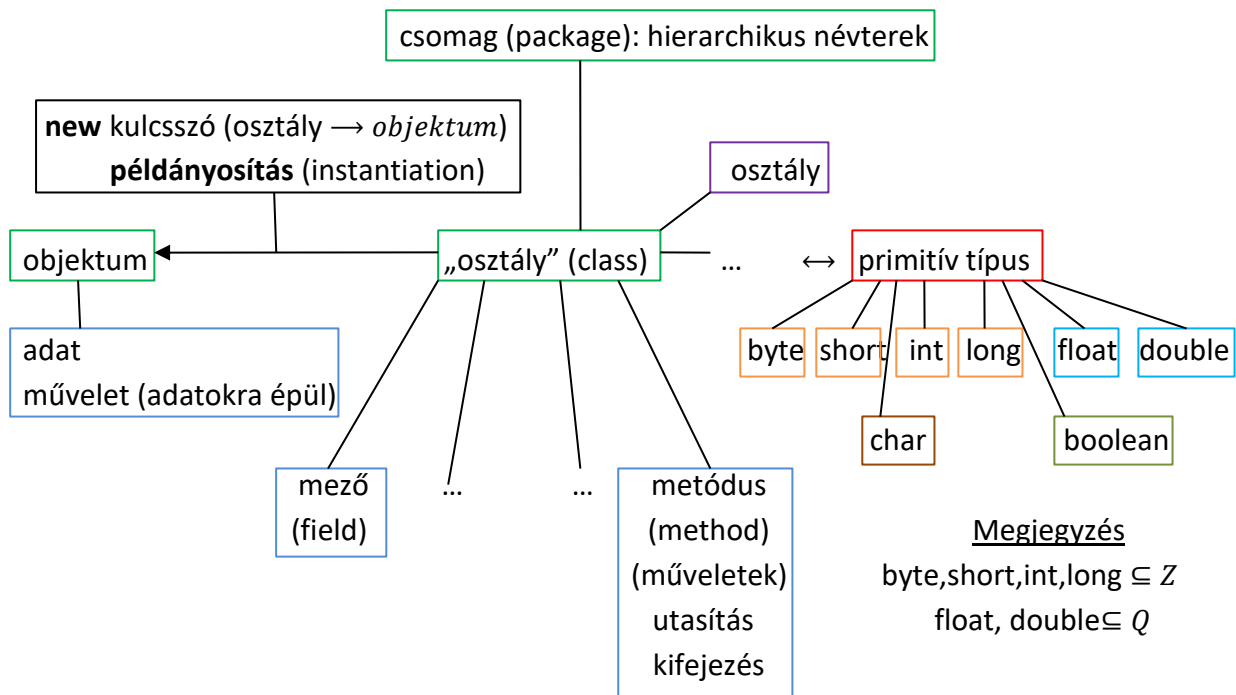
csomag (package): hierarchikus névterek

**new** kulcsszó (osztály ⟶ $objektum$)
**példányosítás** (instantiation)

osztály

objektum

„osztály" (class)

…

⟷

primitív típus

adat
művelet (adatokra épül)

byte short int long float double

char

boolean

mező
(field)

…

…

metódus
(method)
(műveletek)
utasítás
kifejezés

Megjegyzés
byte,short,int,long $\subseteq Z$
float, double$\subseteq Q$